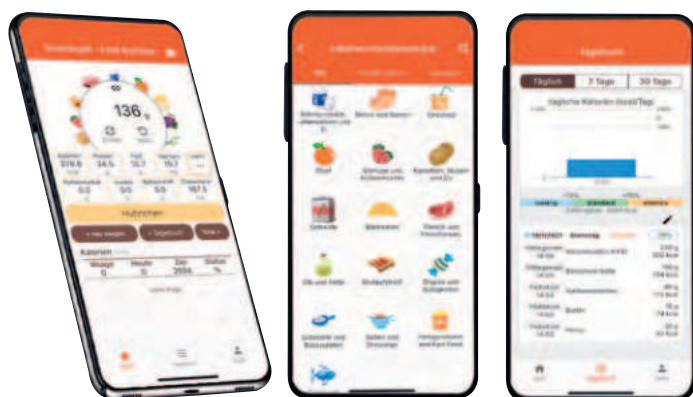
136 g

Hähnchen

Kalorien

Wiege
0
Heute
0
Ziel
2004
Status
%

Obst

Gemüse und Hülsenfrüchte

Kartoffeln, Nudeln und Co.

Getreide

Backwaren

Fleisch und Fleischwaren

Öle und Fette

Süßigkeiten

Gewürze und Saucen

Suppen und Eintöpfe

Tagebuch

Täglich

7 Tage

30 Tage

Tägliche Kalorien (Gold/Tag)

Fleisch

Brötchen

Quark

Honig

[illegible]